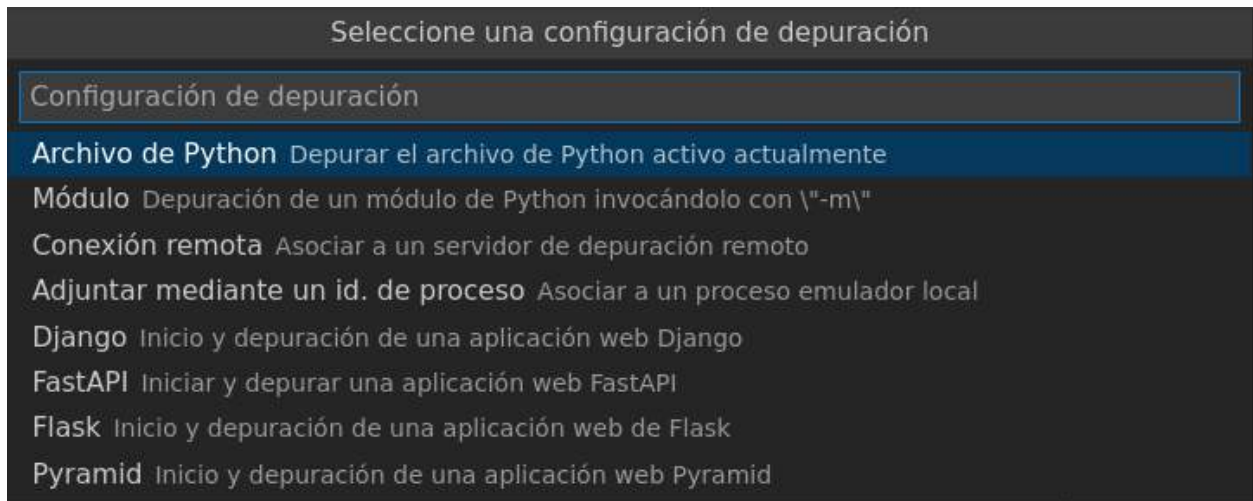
Seleccione una configuración de depuración

Configuración de depuración

Archivo de Python Depurar el archivo de Python activo actualmente

Módulo Depuración de un módulo de Python invocándolo con \"-m\"

Conexión remota Asociar a un servidor de depuración remoto

Adjuntar mediante un id. de proceso Asociar a un proceso emulador local

Django Inicio y depuración de una aplicación web Django

FastAPI Iniciar y depurar una aplicación web FastAPI

Flask Inicio y depuración de una aplicación web de Flask

Pyramid Inicio y depuración de una aplicación web Pyramid